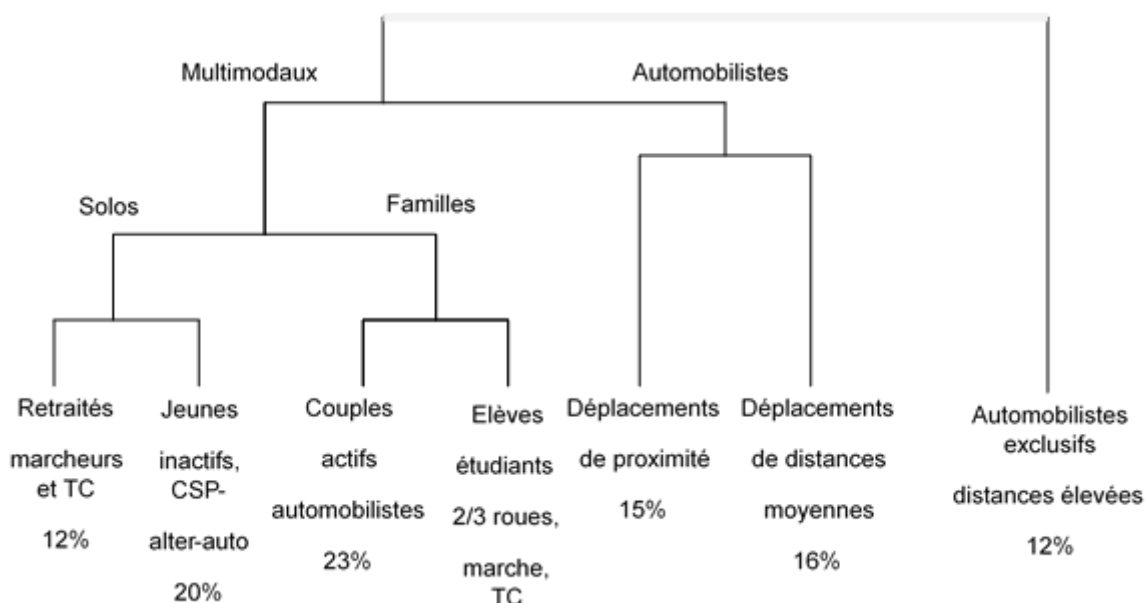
Multimodaux

Automobilistes

Solos

Familles

Retraités marcheurs et TC 12%

Jeunes inactifs, CSP- alter-auto 20%

Couples actifs automobilistes 23%

Elèves étudiants 2/3 roues, marche, TC

Déplacements de proximité 15%

Déplacements de distances moyennes 16%

Automobilistes exclusifs distances élevées 12%